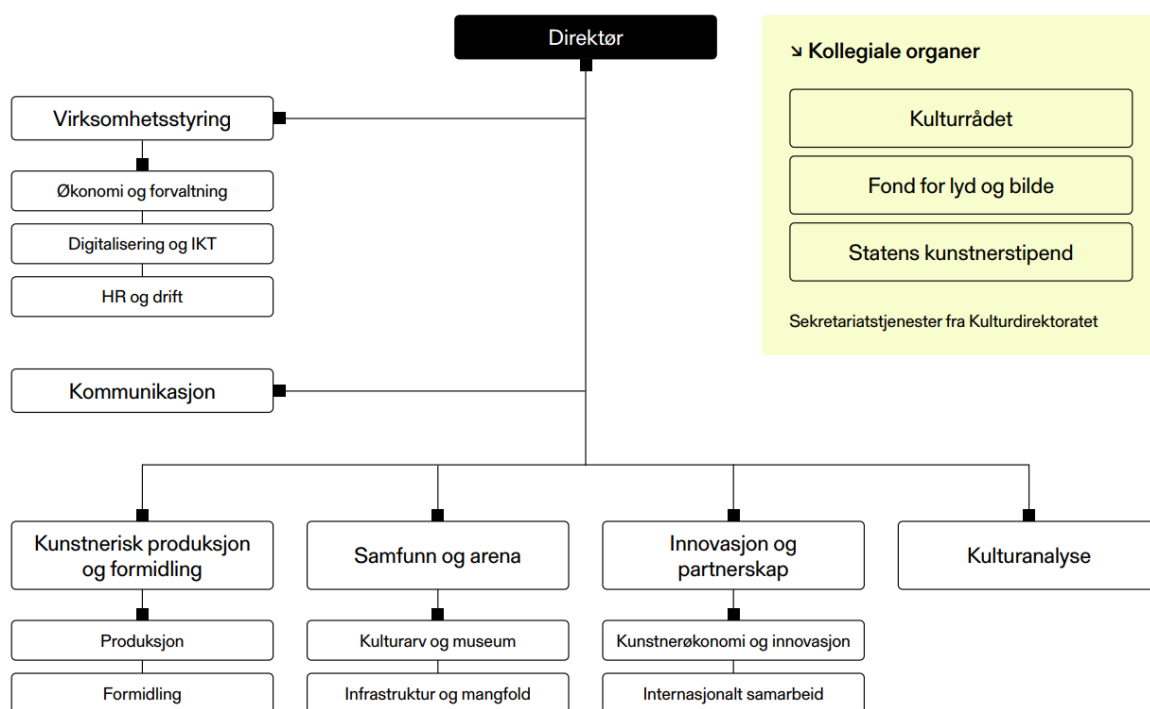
Direktør

Virksomhetsstyring

Økonomi og forvaltning

Digitalisering og IKT

HR og drift

Kommunikasjon

↘ Kollegiale organer

Kulturrådet

Fond for lyd og bilde

Statens kunstnerstipend

Sekretariatstjenester fra Kulturdirektoratet

Kunstnerisk produksjon og formidling

Produksjon

Formidling

Samfunn og arena

Kulturarv og museum

Infrastruktur og mangfold

Innovasjon og partnerskap

Kunstnerøkonomi og innovasjon

Internasjonalt samarbeid

Kulturanalyse